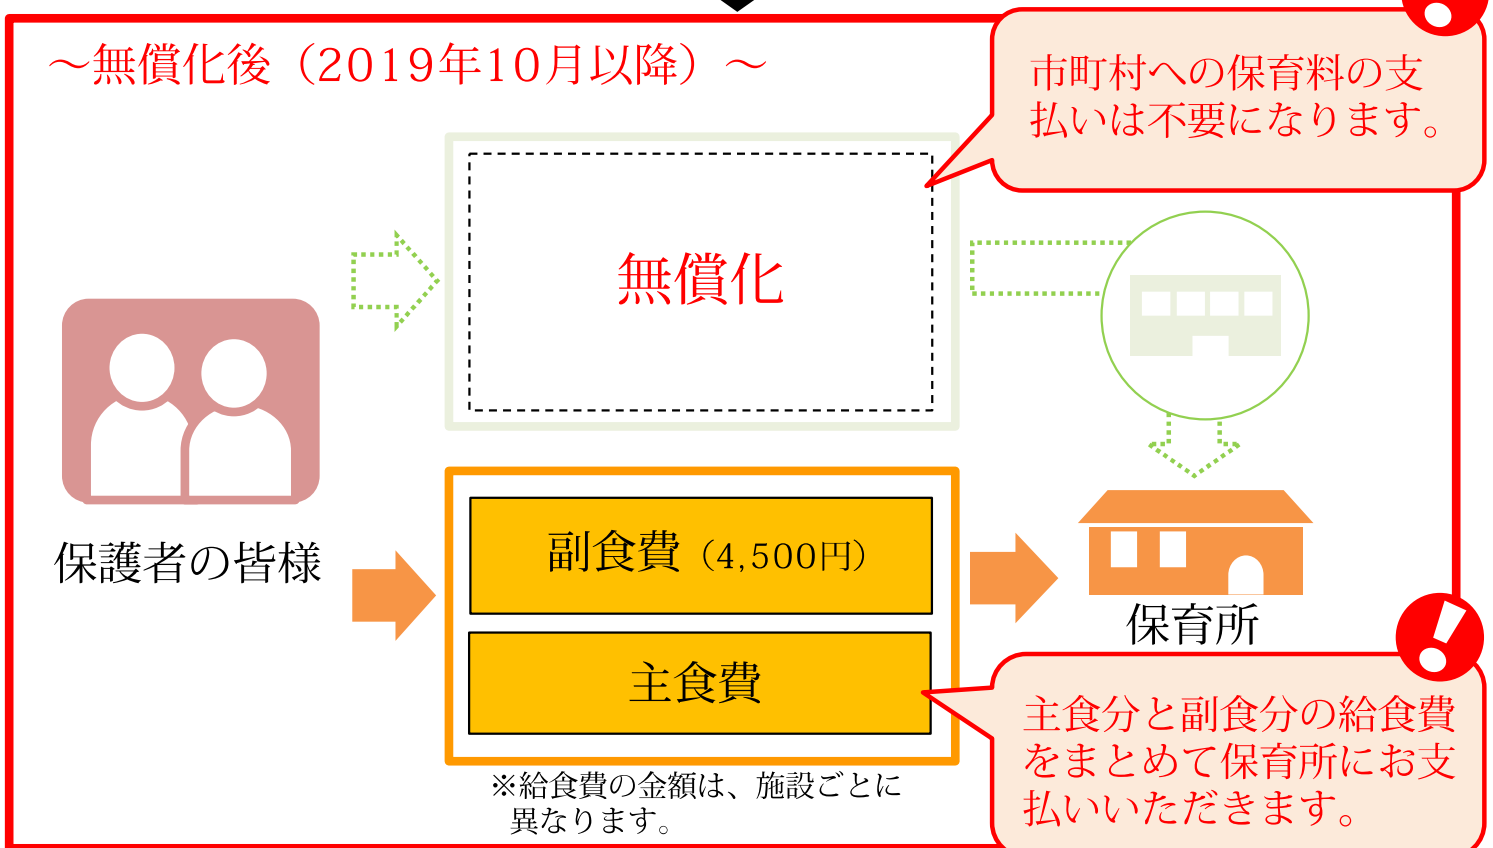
～無償化後（2019年10月以降）～

市町村への保育料の支払いは不要になります。

無償化

保護者の皆様

副食費（4,500円）

主食費

保育所

※給食費の金額は、施設ごとに異なります。

主食分と副食分の給食費をまとめて保育所にお支払いいただきます。